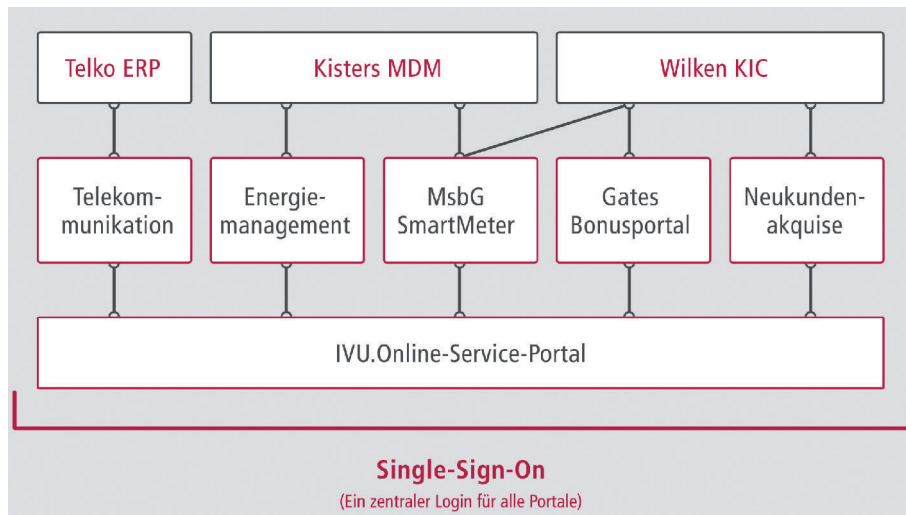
Telko ERP

Kisters MDM

Wilken KIC

Telekommunikation

Energiemanagement

MsbG SmartMeter

Gates Bonusportal

Neukundenakquise

IVU.Online-Service-Portal

Single-Sign-On

(Ein zentraler Login für alle Portale)